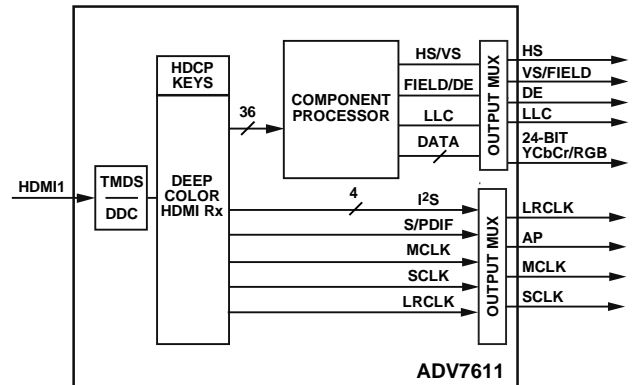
HDMI1

TMDS

DDC

HDCP KEYS

DEEP COLOR HDMI Rx

36

COMPONENT PROCESSOR

HS/VS

FIELD/DE

LLC

DATA

OUTPUT MUX

HS

VS/FIELD

DE

LLC

24-BIT YCbCr/RGB

4

I$^2$S

S/PDIF

MCLK

SCLK

LRCLK

OUTPUT MUX

LRCLK

AP

MCLK

SCLK

ADV7611